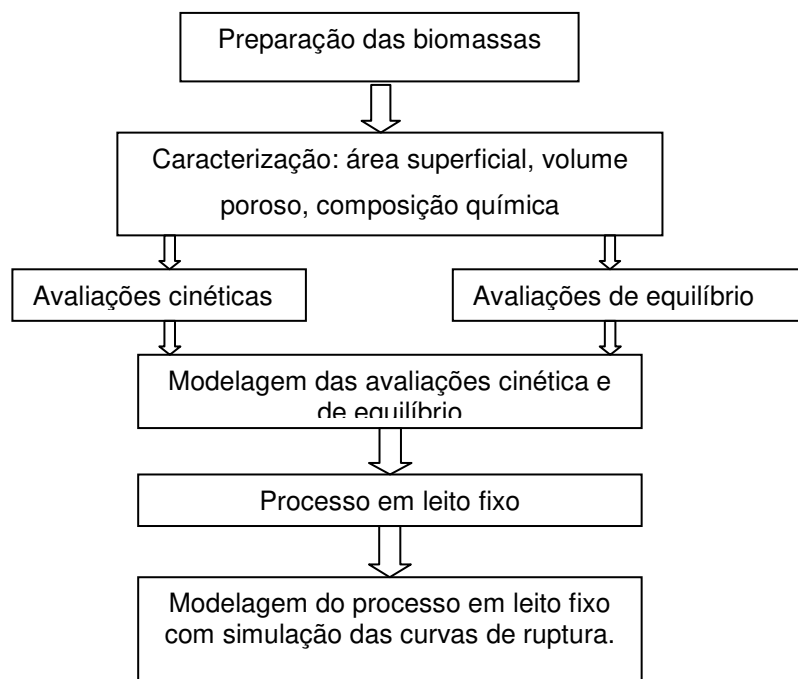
Preparação das biomassas

Caracterização: área superficial, volume poroso, composição química

Avaliações cinéticas

Avaliações de equilíbrio

Modelagem das avaliações cinética e de equilíbrio

Processo em leito fixo

Modelagem do processo em leito fixo com simulação das curvas de ruptura.